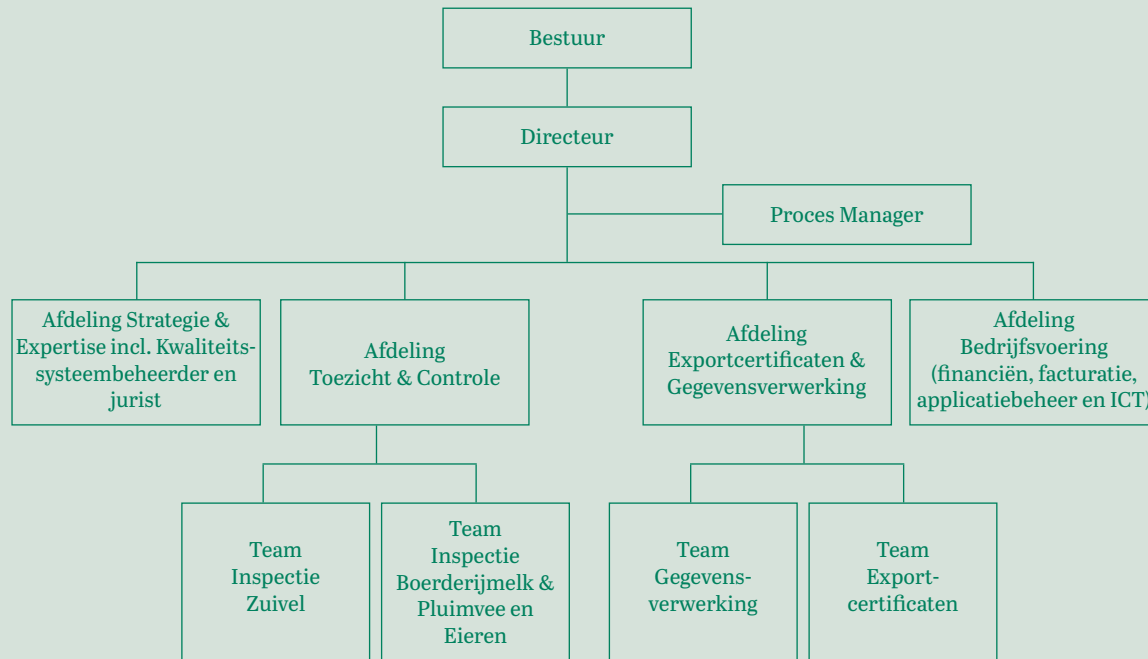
Bestuur

Directeur

Proces Manager

Afdeling Strategie & Expertise incl. Kwaliteitssysteembeheerder en jurist

Afdeling Toezicht & Controle

Afdeling Exportcertificaten & Gegevensverwerking

Afdeling Bedrijfsvoering (financiën, facturatie, applicatiebeheer en ICT)

Team Inspectie Zuivel

Team Inspectie Boerderijmelk & Pluimvee en Eieren

Team Gegevensverwerking

Team Exportcertificaten